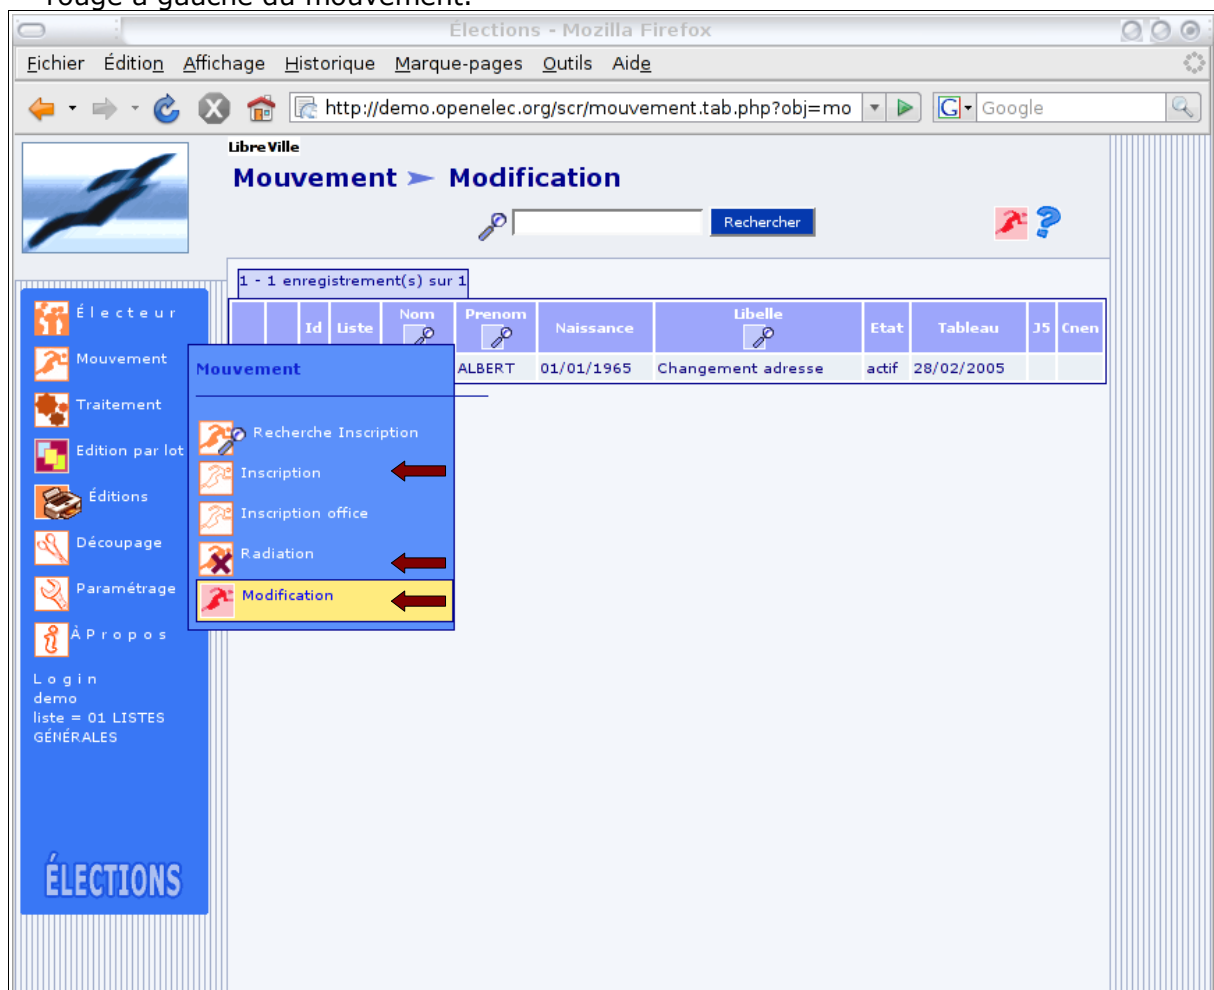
rouge à gauche du mouvement.

Élections - Mozilla Firefox

Fichier Édition Affichage Historique Marque-pages Outils Aide

http://demo.openelec.org/scr/mouvement.tab.php?obj=mo

Google

Libre Ville

Mouvement ➤ Modification

Rechercher

1 - 1 enregistrement(s) sur 1

| | | Id | Liste | Nom | Prenom | Naissance | Libelle | Etat | Tableau | J5 | Cnen |
|---|---|---|---|---|---|---|---|---|---|---|---|
| | | | | | ALBERT | 01/01/1965 | Changement adresse | actif | 28/02/2005 | | |

Électeur
Mouvement
Traitement
Edition par lot
Éditions
Découpage
Paramétrage
À Propos

Login
demo
liste = 01 LISTES GÉNÉRALES

ÉLECTIONS

Mouvement

Recherche Inscription
Inscription
Inscription office
Radiation
Modification